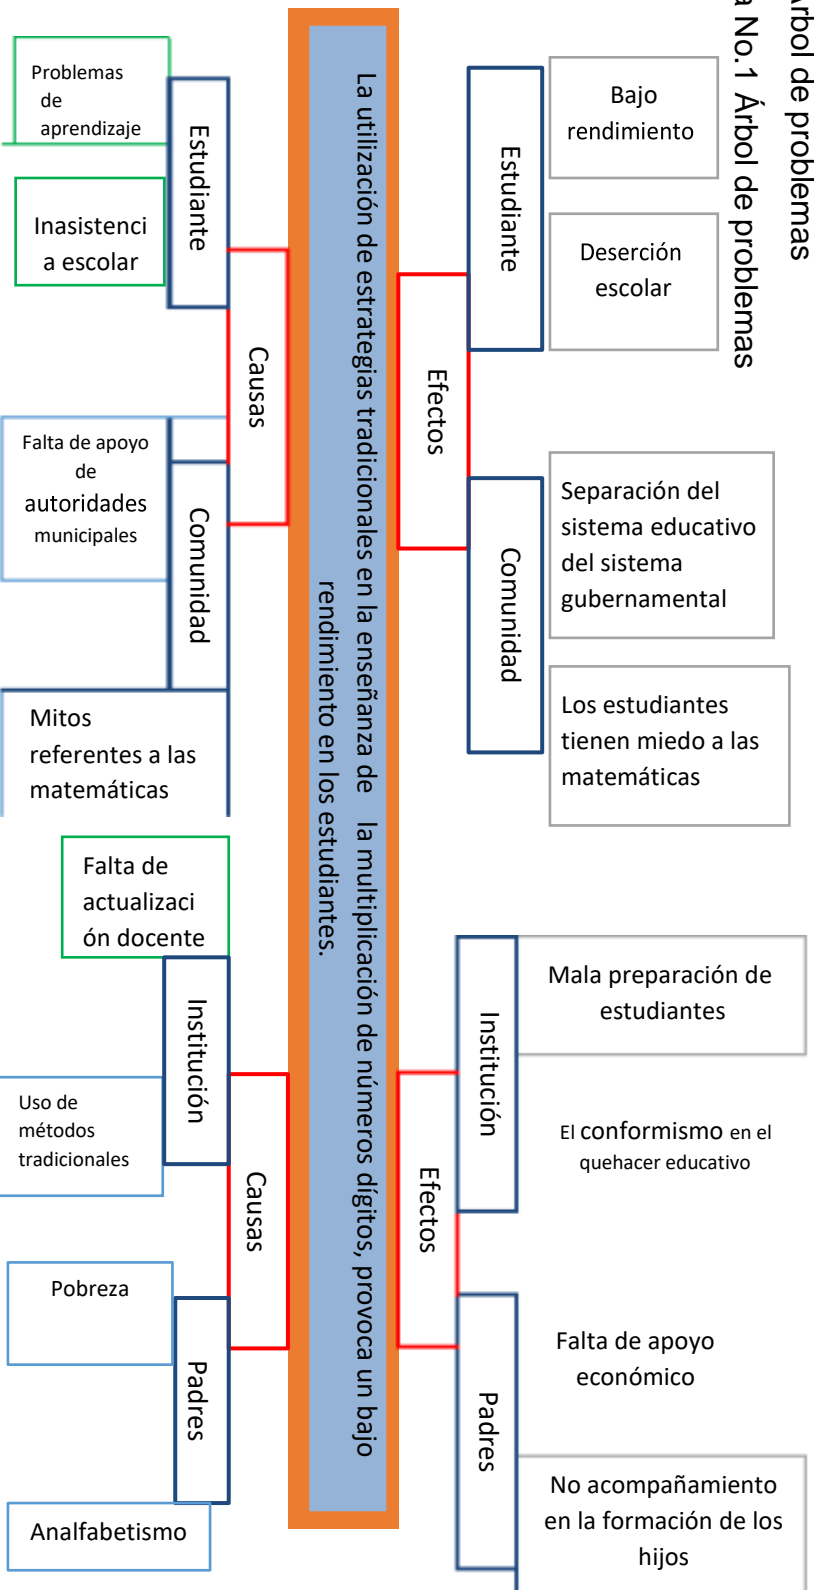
rbol de problemas

a No.1 Árbol de problemas

La utilización de estrategias tradicionales en la enseñanza de la multiplicación de números dígitos, provoca un bajo rendimiento en los estudiantes.

Causas

Estudiante

Problemas de aprendizaje

Inasistenci a escolar

Comunidad

Falta de apoyo de autoridades municipales

Mitos referentes a las matemáticas

Efectos

Estudiante

Bajo rendimiento

Deserción escolar

Comunidad

Separación del sistema educativo del sistema gubernamental

Los estudiantes tienen miedo a las matemáticas

Causas

Institución

Falta de actualizaci ón docente

Uso de métodos tradicionales

Padres

Pobreza

Analfabetismo

Efectos

Institución

Mala preparación de estudiantes

El conformismo en el quehacer educativo

Padres

Falta de apoyo económico

No acompañamiento en la formación de los hijos